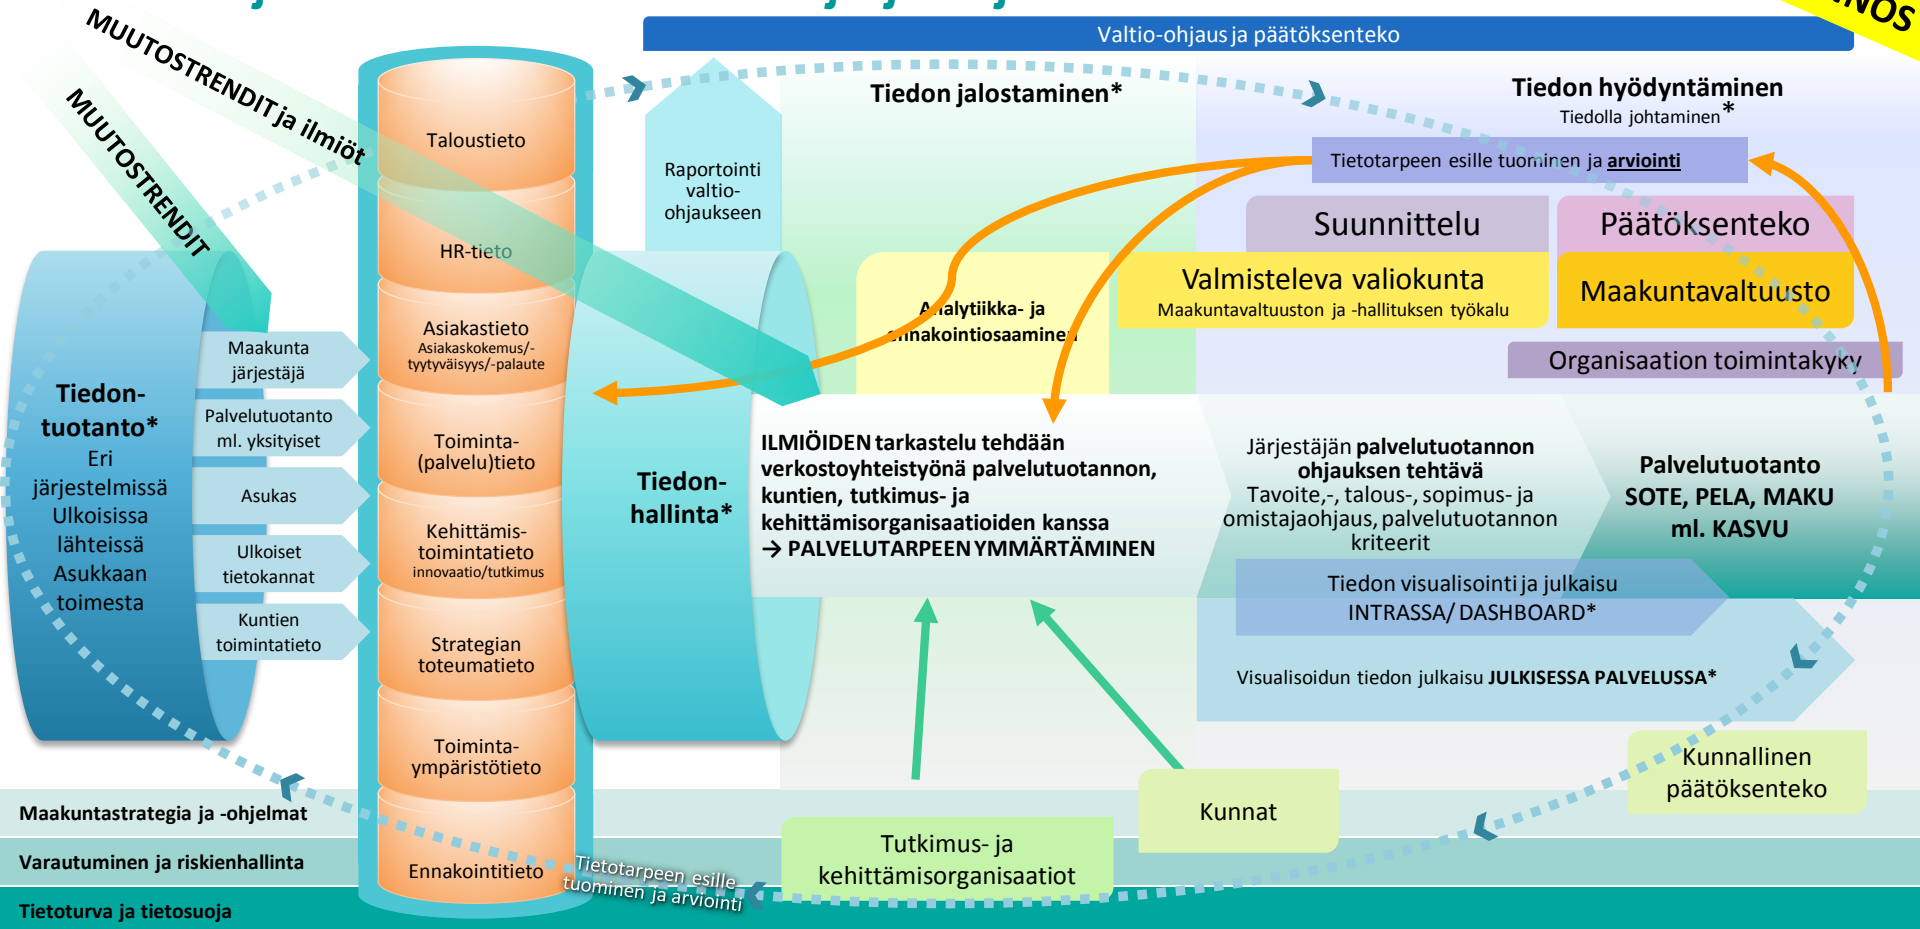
MUUTOSTRENDIT ja ilmiöt

MUUTOSTRENDIT

Valtio-ohjaus ja päätöksenteko

Raportointi valtio-ohjaukseen

Tiedon jalostaminen*

Tiedon hyödyntäminen
Tiedolla johtaminen*

Tietotarpeen esille tuominen ja arviointi

Suunnittelu

Päätöksenteko

Valmisteleva valiokunta
Maakuntavaltuuston ja -hallituksen työkalu

Maakuntavaltuusto

Organisaation toimintakyky

Analytiikka- ja ennakointiosaaminen

Taloustieto

HR-tieto

Asiakastieto
Asiakaskokemus/-tyytyväisyys/-palaute

Toiminta-(palvelu)tieto

Kehittämis-toimintatieto
innovaatio/tutkimus

Strategian toteumatieto

Toiminta-ympäristötieto

Ennakointitieto

Tiedon-tuotanto*
Eri järjestelmissä
Ulkoisissa lähteissä
Asukkaan toimesta

Maakunta järjestäjä

Palvelutuotanto ml. yksityiset

Asukas

Ulkoiset tietokannat

Kuntien toimintatieto

Tiedon-hallinta*

ILMIÖIDEN tarkastelu tehdään verkostoyhteistyönä palvelutuotannon, kuntien, tutkimus- ja kehittämisorganisaatioiden kanssa
→ PALVELUTARPEEN YMMÄRTÄMINEN

Järjestäjän palvelutuotannon ohjauksen tehtävä
Tavoite,-, talous-, sopimus- ja omistajaohjaus, palvelutuotannon kriteerit

Palvelutuotanto
SOTE, PELA, MAKU ml. KASVU

Tiedon visualisointi ja julkaisu
INTRASSA/ DASHBOARD*

Visualisoidun tiedon julkaisu JULKISESSA PALVELUSSA*

Kunnallinen päätöksenteko

Kunnat

Tutkimus- ja kehittämisorganisaatiot

Tietotarpeen esille tuominen ja arviointi

Maakuntastrategia ja -ohjelmat

Varautuminen ja riskienhallinta

Tietoturva ja tietosuoja